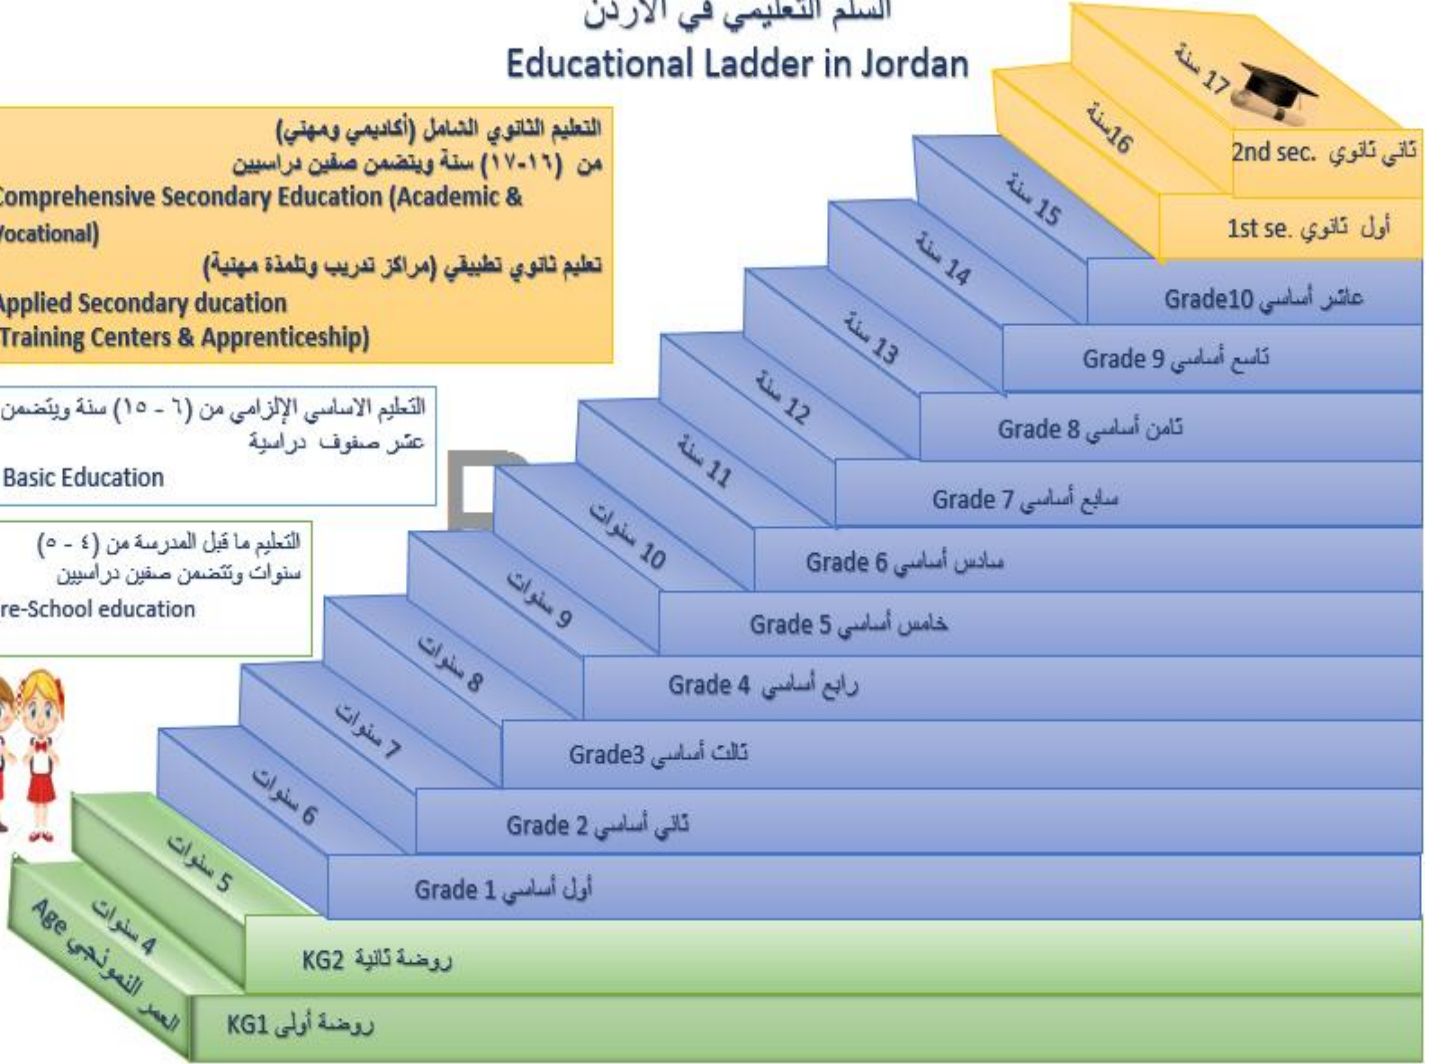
السلم التعليمي في الأردن
Educational Ladder in Jordan

التعليم الثانوي الشامل (أكاديمي ومهني)
من (١٦-١٧) سنة ويتضمن صفين دراسيين
Comprehensive Secondary Education (Academic & Vocational)
تعليم ثانوي تطبيقي (مراكز تدريب وتلمذة مهنية)
Applied Secondary ducation
Training Centers & Apprenticeship)

التعليم الاساسي الإلزامي من (٦ - ١٥) سنة ويتضمن عشر صفوف دراسية
Basic Education

التعليم ما قبل المدرسة من (٤ - ٥) سنوات وتتضمن صفين دراسيين
re-School education

17 سنة
16سنة
15 سنة
14 سنة
13 سنة
12 سنة
11 سنة
10 سنوات
9 سنوات
8 سنوات
7 سنوات
6 سنوات
5 سنوات
4 سنوات
العمر النموذجي Age

ثاني ثانوي 2nd sec.
أول ثانوي 1st se.
عاشر أساسي Grade10
تاسع أساسي Grade 9
ثامن أساسي Grade 8
سابع أساسي Grade 7
سادس أساسي Grade 6
خامس أساسي Grade 5
رابع أساسي Grade 4
ثالث أساسي Grade3
ثاني أساسي Grade 2
أول أساسي Grade 1
روضة ثانية KG2
روضة أولى KG1